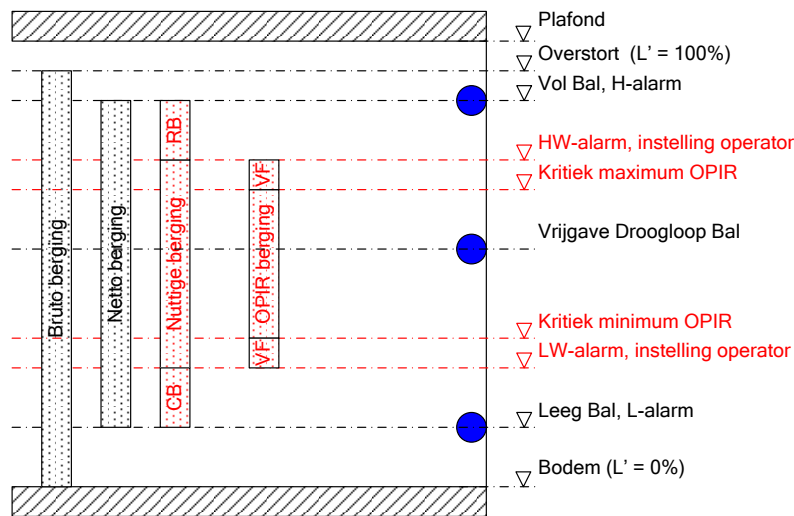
Plafond
Overstort (L' = 100%)
Vol Bal, H-alarm
HW-alarm, instelling operator
Kritiek maximum OPIR
Vrijgave Droogloop Bal
Kritiek minimum OPIR
LW-alarm, instelling operator
Leeg Bal, L-alarm
Bodem (L' = 0%)

Bruto berging
Netto berging
RB
Nuttige berging
CB
VF
OPIR berging
VF